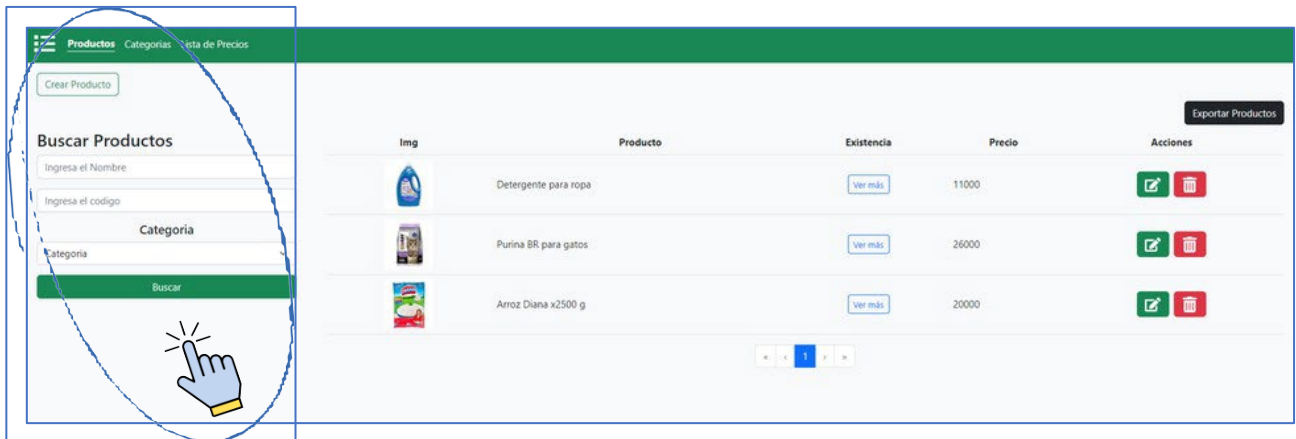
Productos Categorias Lista de Precios

Crear Producto

Buscar Productos

Ingresa el Nombre

Ingresa el codigo

Categoria

Categoria

Buscar

Exportar Productos

| Img | Producto | Existencia | Precio | Acciones |
|---|---|---|---|---|
| | Detergente para ropa | Ver más | 11000 | |
| | Purina BR para gatos | Ver más | 26000 | |
| | Arroz Diana x2500 g | Ver más | 20000 | |

« ‹ 1 › »